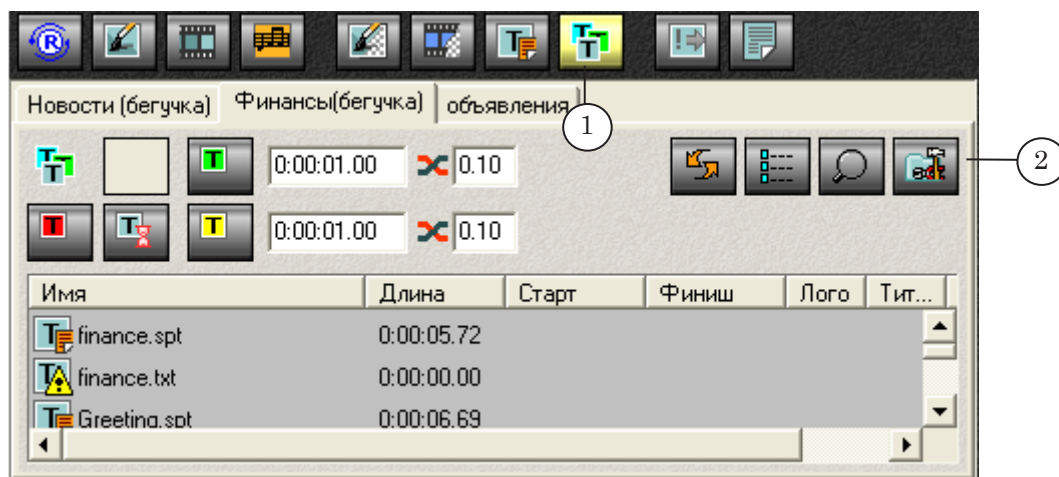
Новости (бегучка) Финансы(бегучка) объявления

1

2

0:00:01.00 0.10

0:00:01.00 0.10

| Имя | Длина | Старт | Финиш | Лого | Тит... |
|---|---|---|---|---|---|
| finance.spt | 0:00:05.72 | | | | |
| finance.txt | 0:00:00.00 | | | | |
| Greeting.spt | 0:00:06.69 | | | | |